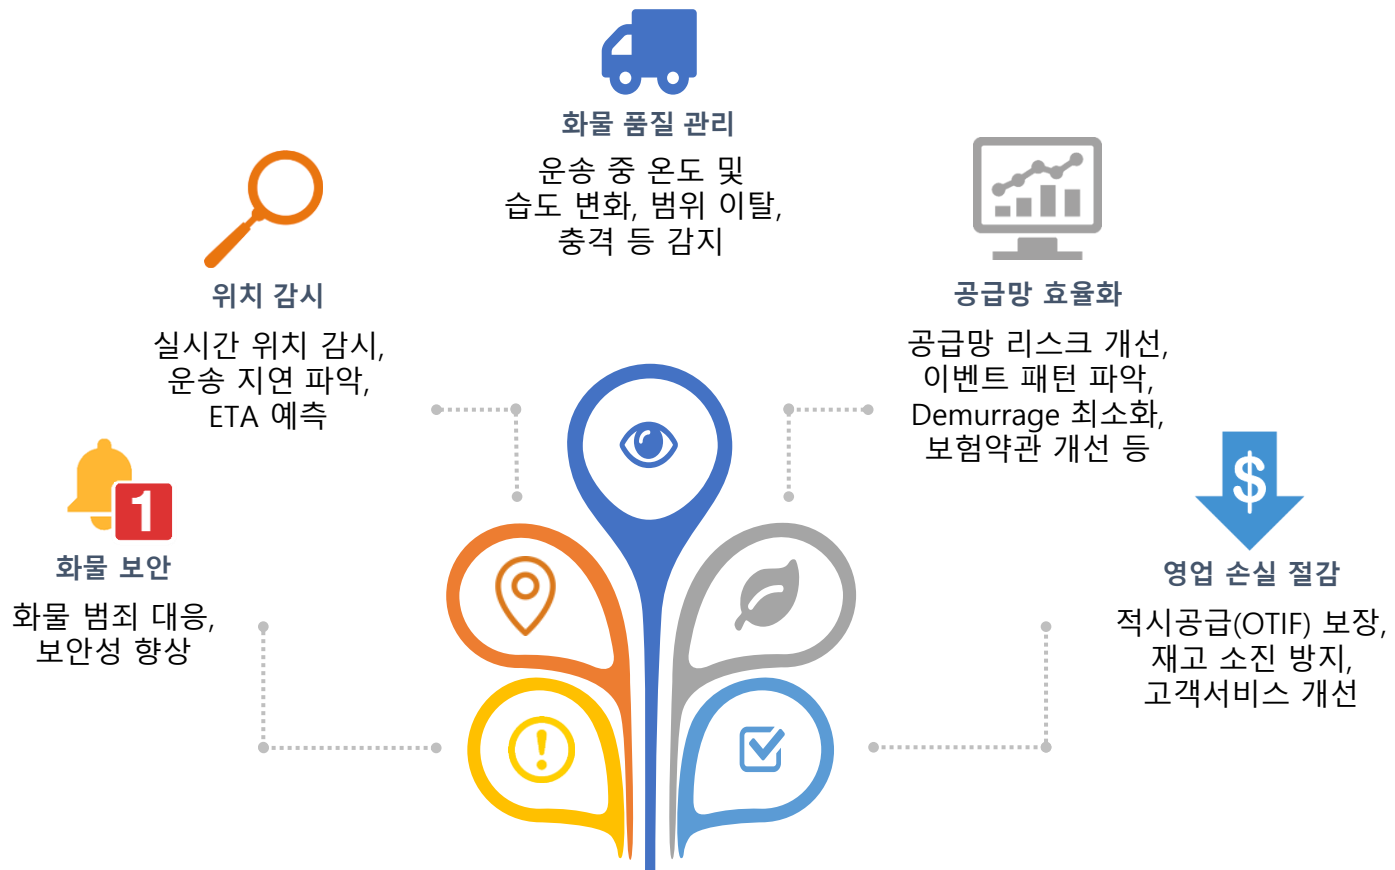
화물 품질 관리

운송 중 온도 및 습도 변화, 범위 이탈, 충격 등 감지

위치 감시

실시간 위치 감시, 운송 지연 파악, ETA 예측

공급망 효율화

공급망 리스크 개선, 이벤트 패턴 파악, Demurrage 최소화, 보험약관 개선 등

1

화물 보안

화물 범죄 대응, 보안성 향상

$

영업 손실 절감

적시공급(OTIF) 보장, 재고 소진 방지, 고객서비스 개선